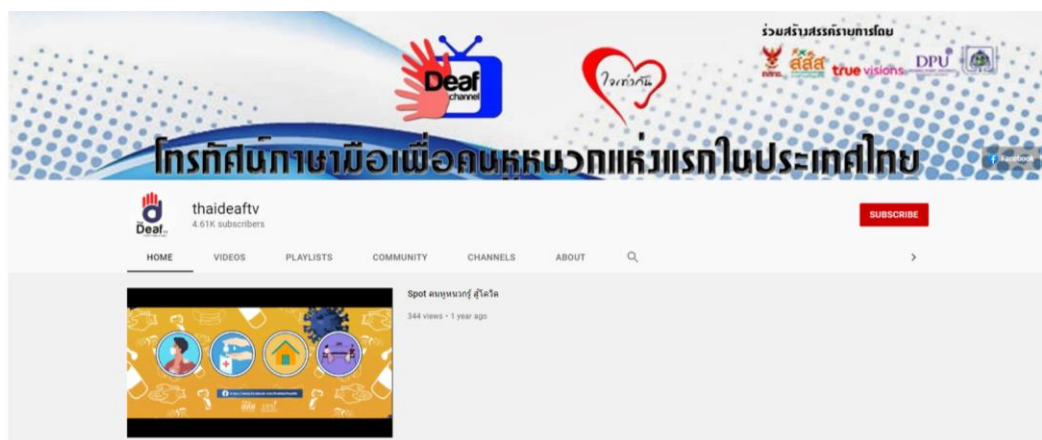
Deaf channel

ใจเท่ากัน

ร่วมสร้างสรรค์รายการโดย

สสส

true visions

DPU

โทรทัศน์ภาษามือเพื่อคนหูหนวกแห่งแรกในประเทศไทย

Facebook

Deaf

thaideaftv
4.61K subscribers

SUBSCRIBE

HOME VIDEOS PLAYLISTS COMMUNITY CHANNELS ABOUT

Spot คนหูหนวกรู้ สู้โควิด
344 views • 1 year ago